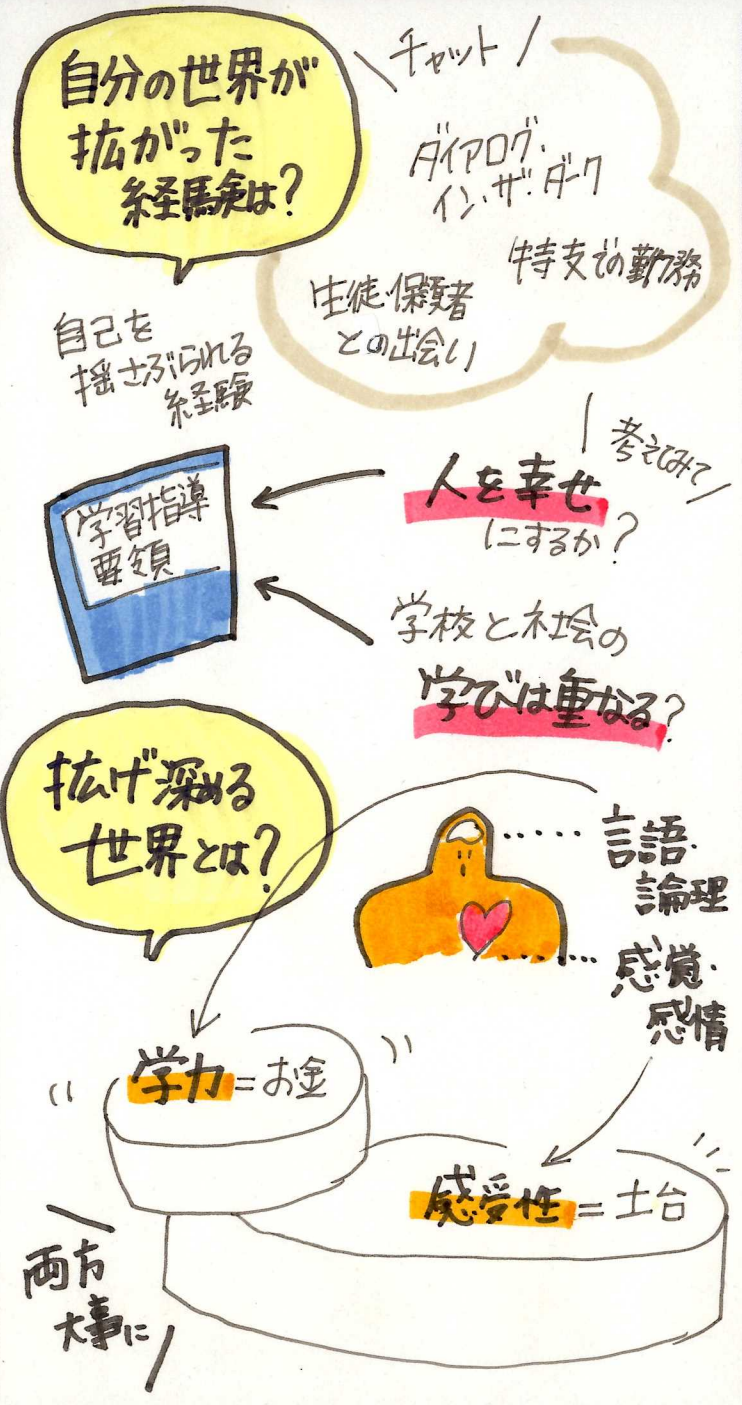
自分の世界が拡がった経験は?

チャット

ダイアログ・イン・ザ・ダーク

特支での勤務

生徒・保護者との出会い

自己を揺さぶられる経験

学習指導要領

考えてみて

人を幸せにするか?

学校と社会の学びは重なる?

拡げ深める世界とは?

言語・論理

感覚・感情

学力=お金

感受性=土台

両方大事に